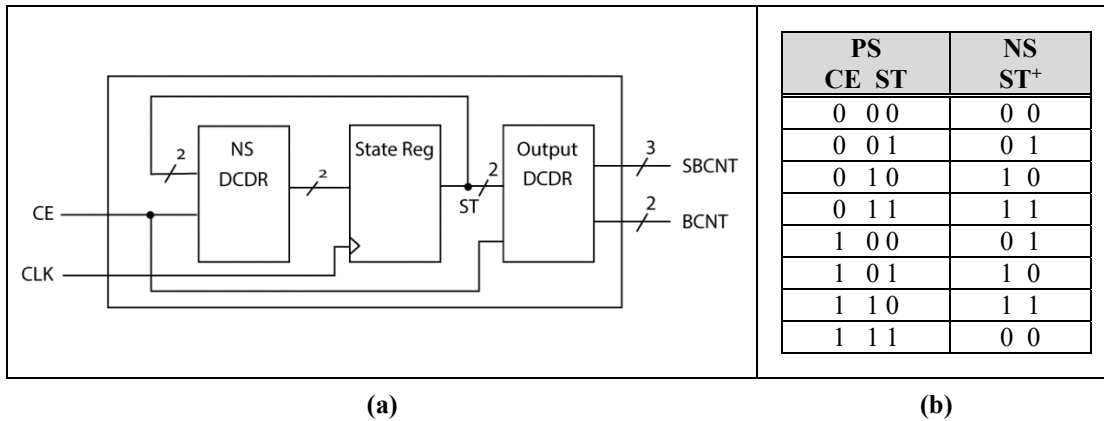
2
NS
DCDR
2
State Reg
2
ST
Output
DCDR
3
SBCNT
2
BCNT
CE
CLK

| PS CE ST | NS $ST^+$ |
|---|---|
| 0 0 0 | 0 0 |
| 0 0 1 | 0 1 |
| 0 1 0 | 1 0 |
| 0 1 1 | 1 1 |
| 1 0 0 | 0 1 |
| 1 0 1 | 1 0 |
| 1 1 0 | 1 1 |
| 1 1 1 | 0 0 |

(a)

(b)